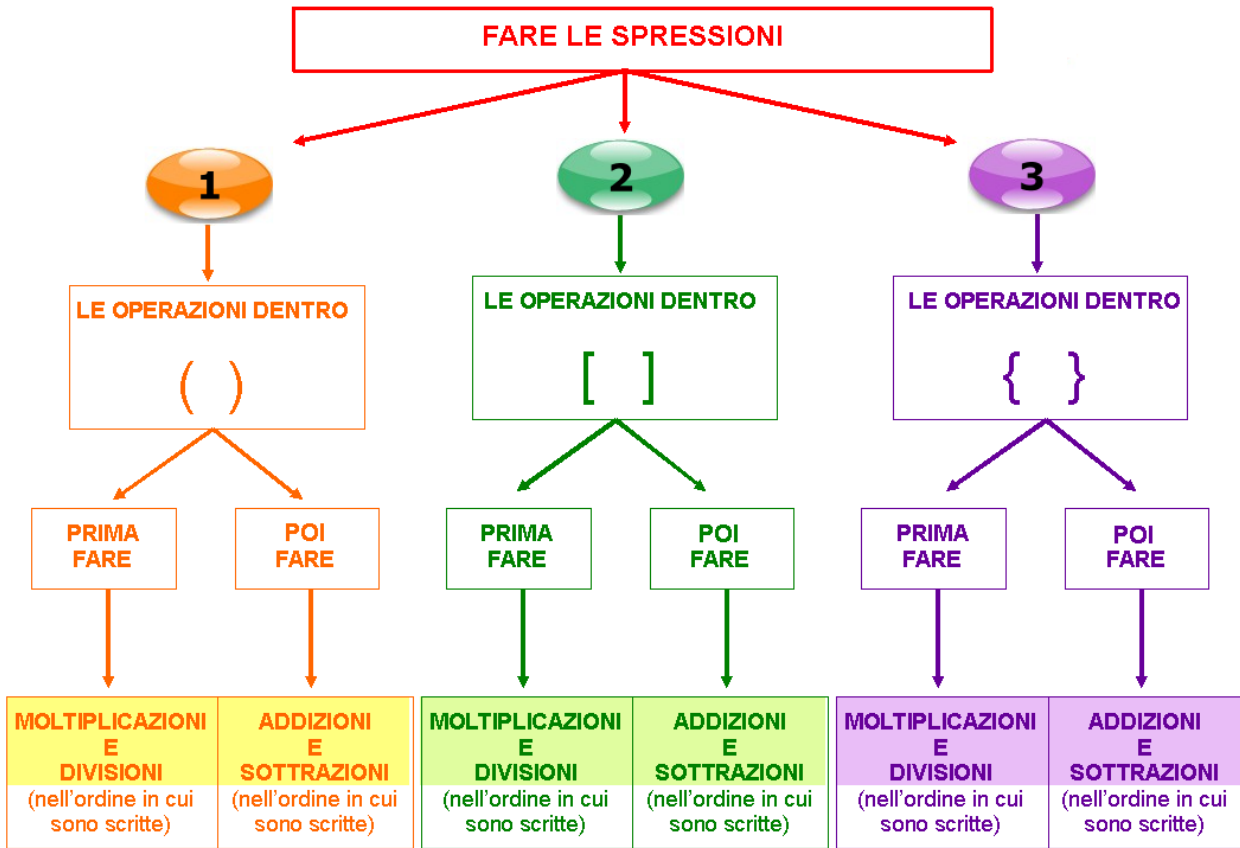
FARE LE SPRESSIONI

1

LE OPERAZIONI DENTRO

( )

PRIMA FARE

MOLTIPLICAZIONI E DIVISIONI (nell'ordine in cui sono scritte)

POI FARE

ADDIZIONI E SOTTRAZIONI (nell'ordine in cui sono scritte)

2

LE OPERAZIONI DENTRO

[ ]

PRIMA FARE

MOLTIPLICAZIONI E DIVISIONI (nell'ordine in cui sono scritte)

POI FARE

ADDIZIONI E SOTTRAZIONI (nell'ordine in cui sono scritte)

3

LE OPERAZIONI DENTRO

{ }

PRIMA FARE

MOLTIPLICAZIONI E DIVISIONI (nell'ordine in cui sono scritte)

POI FARE

ADDIZIONI E SOTTRAZIONI (nell'ordine in cui sono scritte)